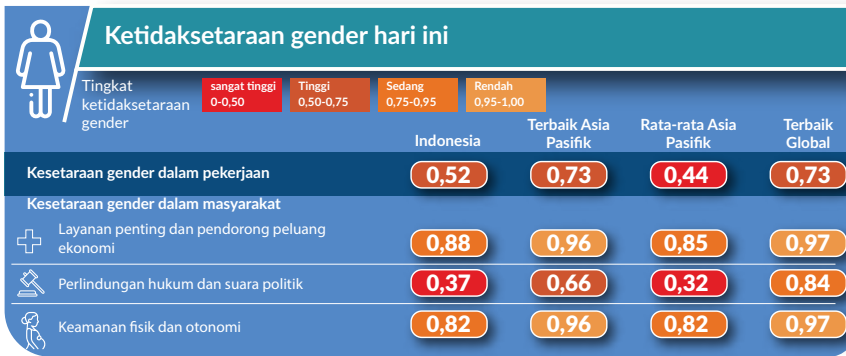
Ketidaksetaraan gender hari ini

Tingkat ketidaksetaraan gender

sangat tinggi 0-0,50

Tinggi 0,50-0,75

Sedang 0,75-0,95

Rendah 0,95-1,00

| | Indonesia | Terbaik Asia Pasifik | Rata-rata Asia Pasifik | Terbaik Global |
|---|---|---|---|---|
| Kesetaraan gender dalam pekerjaan | 0,52 | 0,73 | 0,44 | 0,73 |
| Kesetaraan gender dalam masyarakat | | | | |
| Layanan penting dan pendorong peluang ekonomi | 0,88 | 0,96 | 0,85 | 0,97 |
| Perlindungan hukum dan suara politik | 0,37 | 0,66 | 0,32 | 0,84 |
| Keamanan fisik dan otonomi | 0,82 | 0,96 | 0,82 | 0,97 |